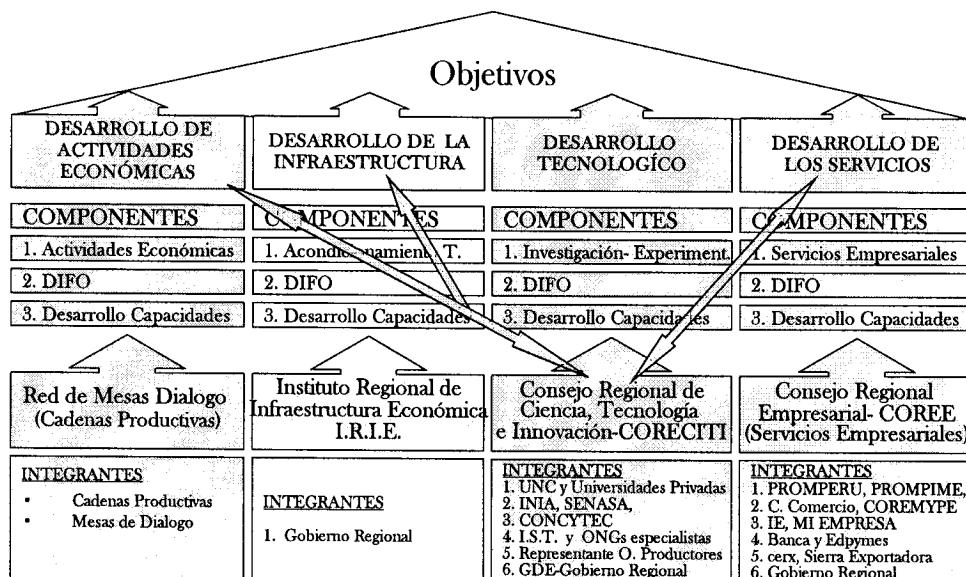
Objetivos

DESARROLLO DE ACTIVIDADES ECONÓMICAS

COMPONENTES
1. Actividades Económicas
2. DIFO
3. Desarrollo Capacidades

Red de Mesas Dialogo (Cadenas Productivas)

INTEGRANTES
• Cadenas Productivas
• Mesas de Dialogo

DESARROLLO DE LA INFRAESTRUCTURA

C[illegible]MPONENTES
1. Acondi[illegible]namien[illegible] T.
2. DIFO
3. Desarrollo Capacidades

Instituto Regional de Infraestructura Económica I.R.I.E.

INTEGRANTES
1. Gobierno Regional

DESARROLLO TECNOLOGÍCO

COMPONENTES
1. Investigación- Experiment.
2. DIFO
3. Desarrollo Capacida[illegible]es

Consejo Regional de Ciencia, Tecnología e Innovación-CORECITI

INTEGRANTES
1. UNC y Universidades Privadas
2. INIA, SENASA,
3. CONCYTEC
4. I.S.T. y ONGs especialistas
5. Representante O. Productores
6. GDE-Gobierno Regional

DESARROLLO DE LOS SERVICIOS

C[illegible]MPONENTES
1. Servicios Empresariales
2. DIFO
3. Desarrollo Capacidades

Consejo Regional Empresarial- COREE (Servicios Empresariales)

INTEGRANTES
1. PROMPERU, PROMPIME,
2. C. Comercio, COREMYPE
3. IE, MI EMPRESA
4. Banca y Edpymes
5. cerx, Sierra Exportadora
6. Gobierno Regional